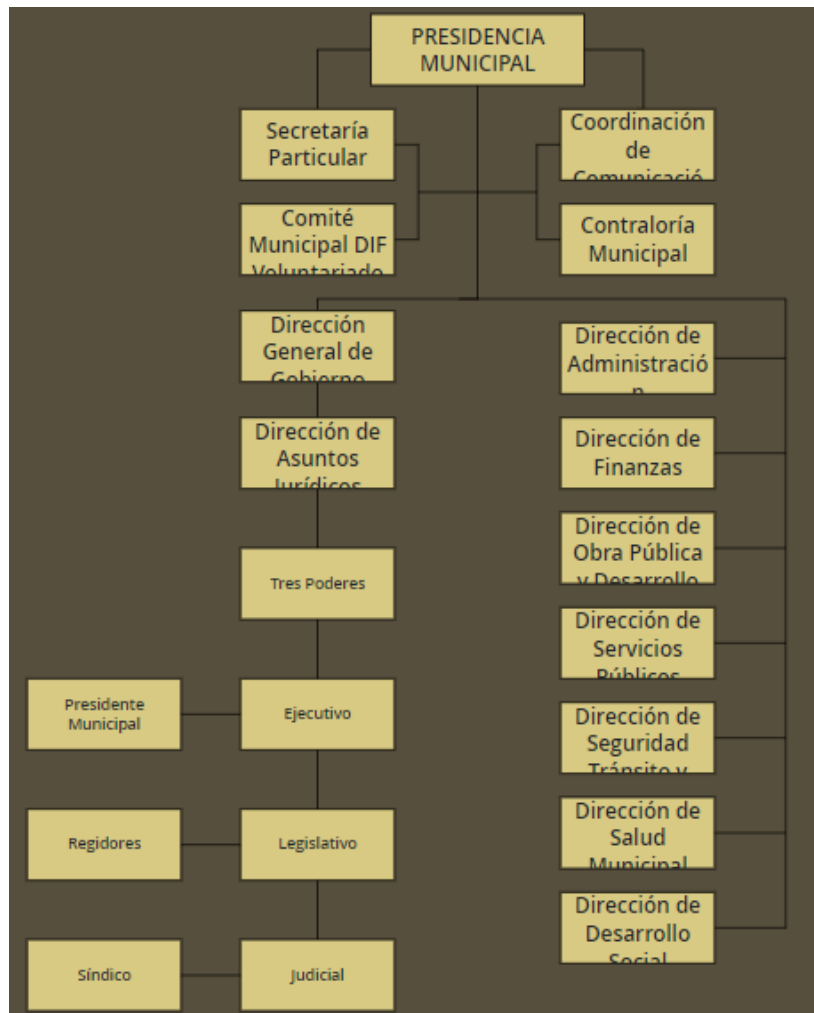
PRESIDENCIA MUNICIPAL

Secretaría Particular

Coordinación de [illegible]

Comité Municipal DIF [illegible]

Contraloría Municipal

Dirección General de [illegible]

Dirección de Administració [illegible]

Dirección de Asuntos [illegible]

Dirección de Finanzas

Tres Poderes

Dirección de Obra Pública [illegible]

Dirección de Servicios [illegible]

Presidente Municipal

Ejecutivo

Dirección de Seguridad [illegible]

Regidores

Legislativo

Dirección de Salud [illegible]

Dirección de Desarrollo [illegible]

Síndico

Judicial